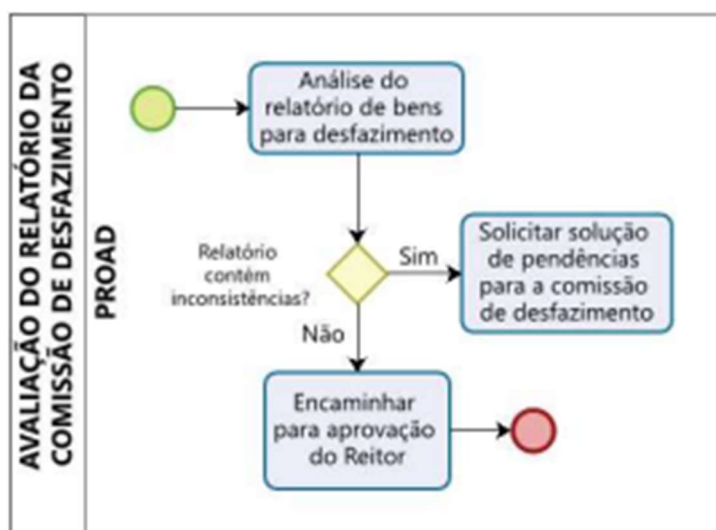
AVALIAÇÃO DO RELATÓRIO DA COMISSÃO DE DESFAZIMENTO

PROAD

Análise do relatório de bens para desfazimento

Relatório contém inconsistências?

Sim

Solicitar solução de pendências para a comissão de desfazimento

Não

Encaminhar para aprovação do Reitor